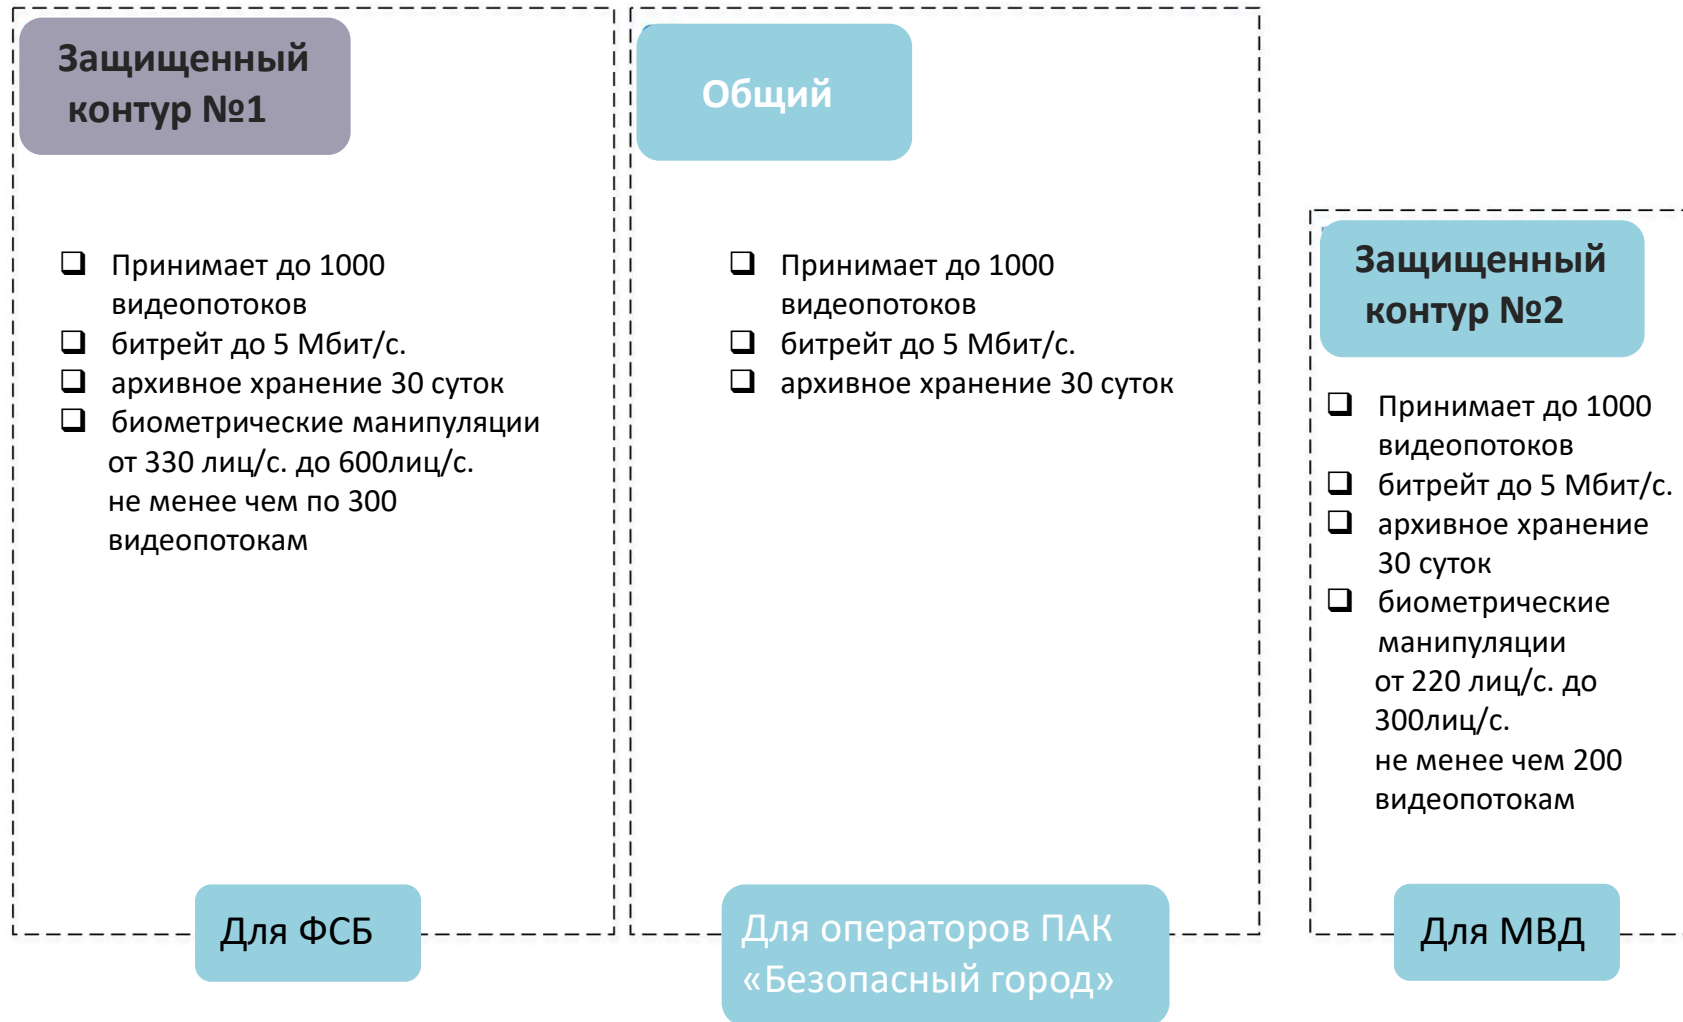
Защищенный контур №1

❑ Принимает до 1000 видеопотоков
❑ битрейт до 5 Мбит/с.
❑ архивное хранение 30 суток
❑ биометрические манипуляции от 330 лиц/с. до 600лиц/с. не менее чем по 300 видеопотокам

Для ФСБ

Общий

❑ Принимает до 1000 видеопотоков
❑ битрейт до 5 Мбит/с.
❑ архивное хранение 30 суток

Для операторов ПАК «Безопасный город»

Защищенный контур №2

❑ Принимает до 1000 видеопотоков
❑ битрейт до 5 Мбит/с.
❑ архивное хранение 30 суток
❑ биометрические манипуляции от 220 лиц/с. до 300лиц/с. не менее чем 200 видеопотокам

Для МВД